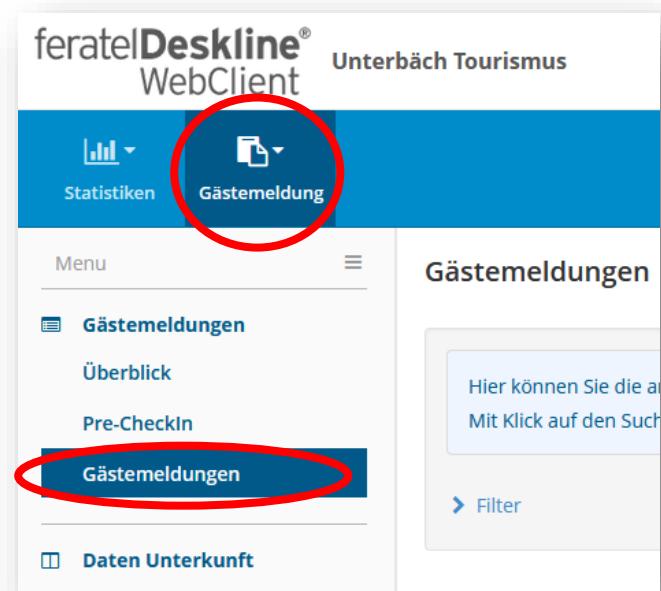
feratelDeskline®
WebClient

Unterbäch Tourismus

Statistiken

Gästemeldung

Menu

Gästemeldungen

Überblick

Pre-CheckIn

Gästemeldungen

Daten Unterkunft

Gästemeldungen

Hier können Sie die a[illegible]
Mit Klick auf den Such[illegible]

Filter